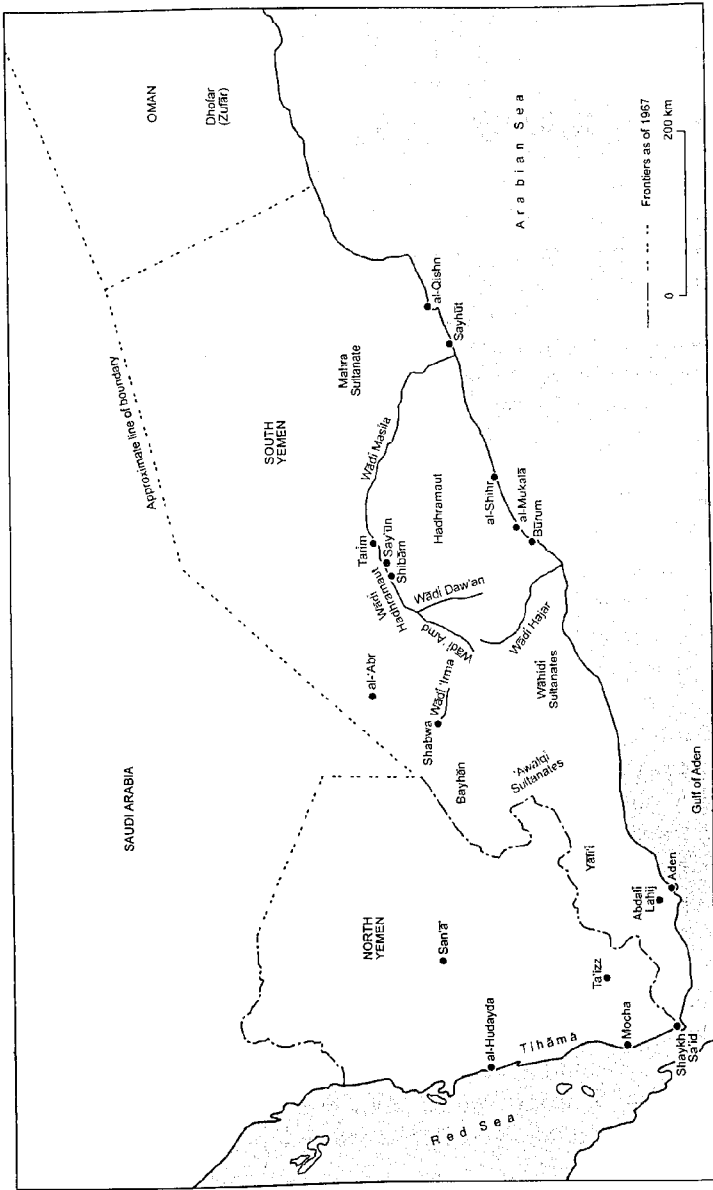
OMAN

Dhofar (Zufār)

Arabian Sea

Frontiers as of 1967

0

200 km

Approximate line of boundary

Mahra Sultanate

al-Qishn

Sayhūt

SOUTH YEMEN

Wādī Masīla

Hadhramaut

al-Shihr

al-Mukalla

Būrum

Tarīm

Say'ūn

Shibām

Wādī Hadhramaut

Wādī Daw'an

Wādī 'Amd

Wādī Hajar

al-'Abr

Wādī 'Irma

Shabwa

Wāhidī Sultanates

SAUDI ARABIA

Bayhān

'Awlaqī Sultanates

Yāfi'

Gulf of Aden

Aden

Abdalī Lahij

NORTH YEMEN

San'ā'

Ta'izz

al-Hudayda

Tihāma

Mocha

Shaykh Sa'īd

Red Sea